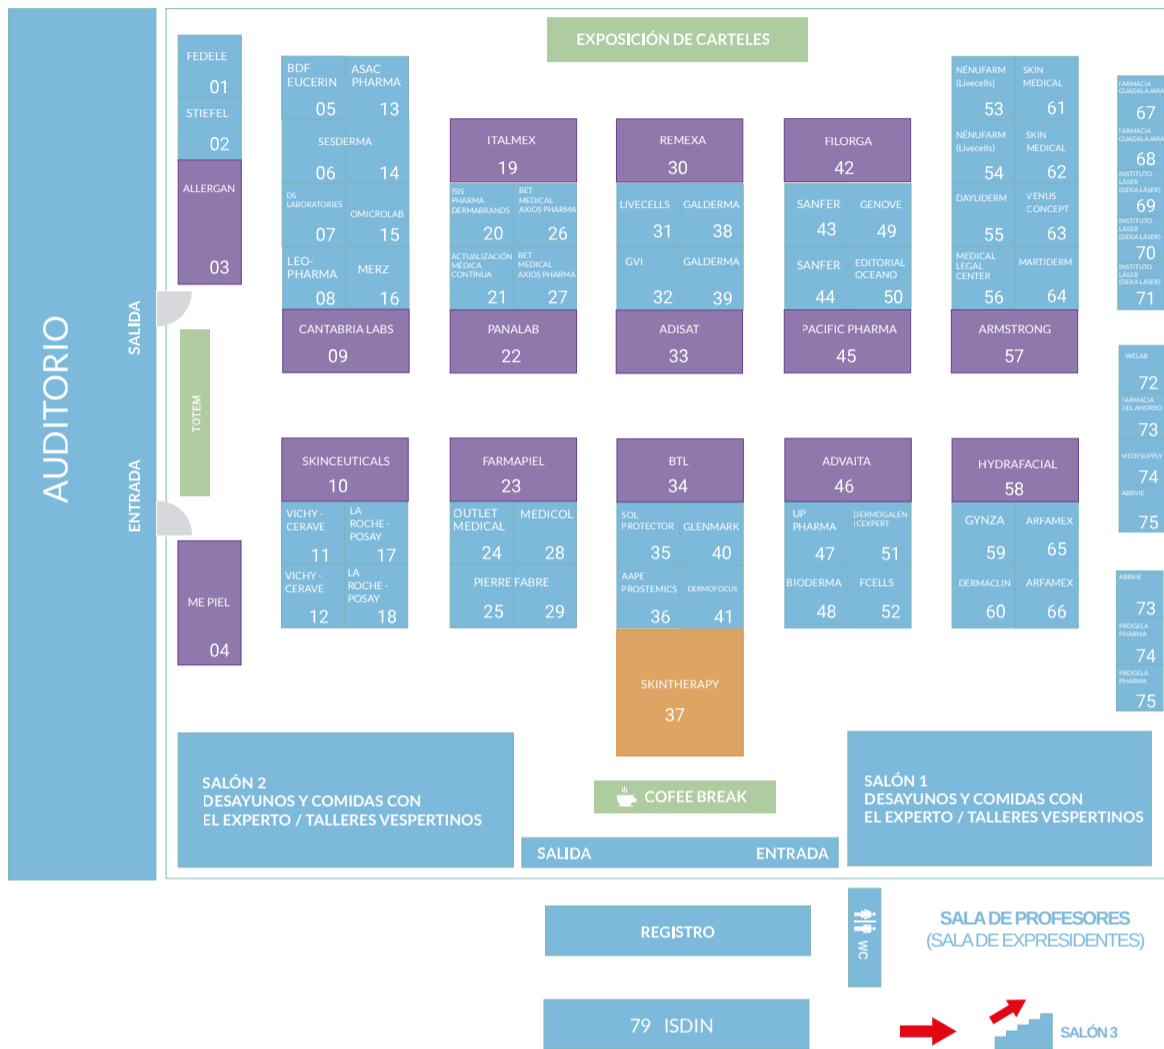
AUDITORIO

SALIDA

ENTRADA

TOTEM

EXPOSICIÓN DE CARTELES

FEDELE 01

STIEFEL 02

ALLERGAN 03

ME PIEL 04

BDF EUCERIN 05

ASAC PHARMA 13

SESDERMA 06 14

DS LABORATORIES 07

OMICROLAB 15

LEO-PHARMA 08

MERZ 16

CANTABRIA LABS 09

ITALMEX 19

ISIS PHARMA DERMABRANDS 20

BET MEDICAL AXIOS PHARMA 26

ACTUALIZACIÓN MÉDICA CONTINUA 21

BET MEDICAL AXIOS PHARMA 27

PANALAB 22

REMEXA 30

LIVECELLS 31

GALDERMA 38

GVI 32

GALDERMA 39

ADISAT 33

FILORGA 42

SANFER 43

GENOVE 49

SANFER 44

EDITORIAL OCEANO 50

PACIFIC PHARMA 45

NÉNUFARM (Livecells) 53

SKIN MEDICAL 61

NÉNUFARM (Livecells) 54

SKIN MEDICAL 62

DAYLIDERM 55

VENUS CONCEPT 63

MEDICAL LEGAL CENTER 56

MARTIDERM 64

ARMSTRONG 57

FARMACIA GUADALAJARA 67

FARMACIA GUADALAJARA 68

INSTITUTO LÁSER (DEKA LÁSER) 69

INSTITUTO LÁSER (DEKA LÁSER) 70

INSTITUTO LÁSER (DEKA LÁSER) 71

WELAB 72

FARMACIA DEL AHORRO 73

MEDYSUPPLY 74

ABBVIE 75

SKINCEUTICALS 10

VICHY - CERAVE 11

LA ROCHE - POSAY 17

VICHY - CERAVE 12

LA ROCHE - POSAY 18

FARMAPIEL 23

OUTLET MEDICAL 24

MEDICOL 28

PIERRE FABRE 25 29

BTL 34

SOL PROTECTOR 35

GLENMARK 40

AAPE PROSTEMICS 36

DERMOFOCUS 41

SKINTHERAPY 37

ADVAITA 46

UP PHARMA 47

DERMOGALEN ICEXPERT 51

BIODERMA 48

FCELLS 52

HYDRAFACIAL 58

GYNZA 59

ARFAMEX 65

DERMACLIN 60

ARFAMEX 66

ABBVIE 73

PROGELA PHARMA 74

PROGELA PHARMA 75

SALÓN 2
DESAYUNOS Y COMIDAS CON EL EXPERTO / TALLERES VESPERTINOS

COFEE BREAK

SALIDA ENTRADA

SALÓN 1
DESAYUNOS Y COMIDAS CON EL EXPERTO / TALLERES VESPERTINOS

REGISTRO

WC

SALA DE PROFESORES
(SALA DE EXPRESIDENTES)

79 ISDIN

SALÓN 3